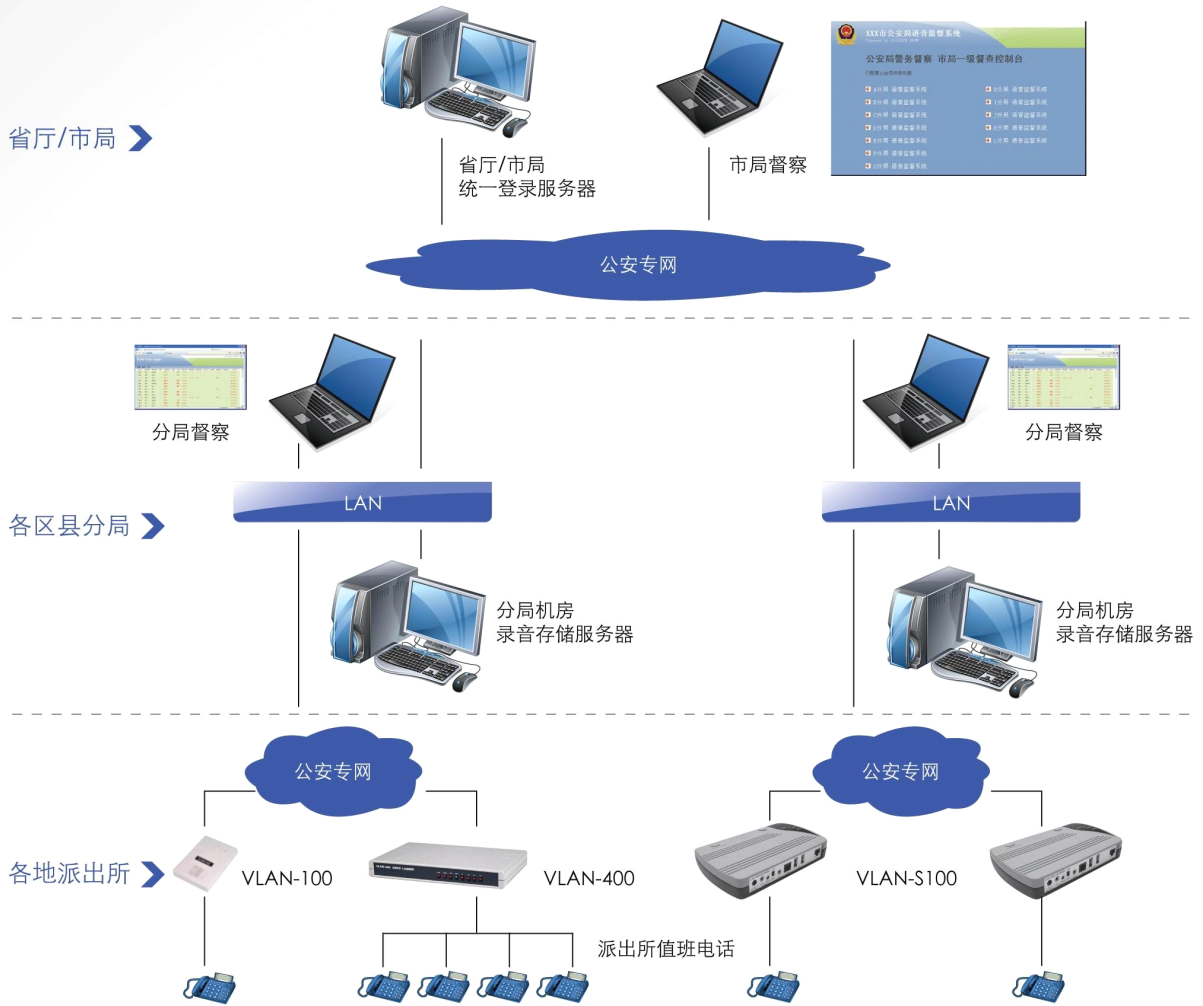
省厅/市局

省厅/市局
统一登录服务器

市局督察

XXX市公安局语音监督系统

公安局警务督察 市局一级督查控制台

公安专网

分局督察

分局督察

各区县分局

LAN

LAN

分局机房
录音存储服务器

分局机房
录音存储服务器

公安专网

公安专网

各地派出所

VLAN-100

VLAN-400

VLAN-S100

派出所值班电话